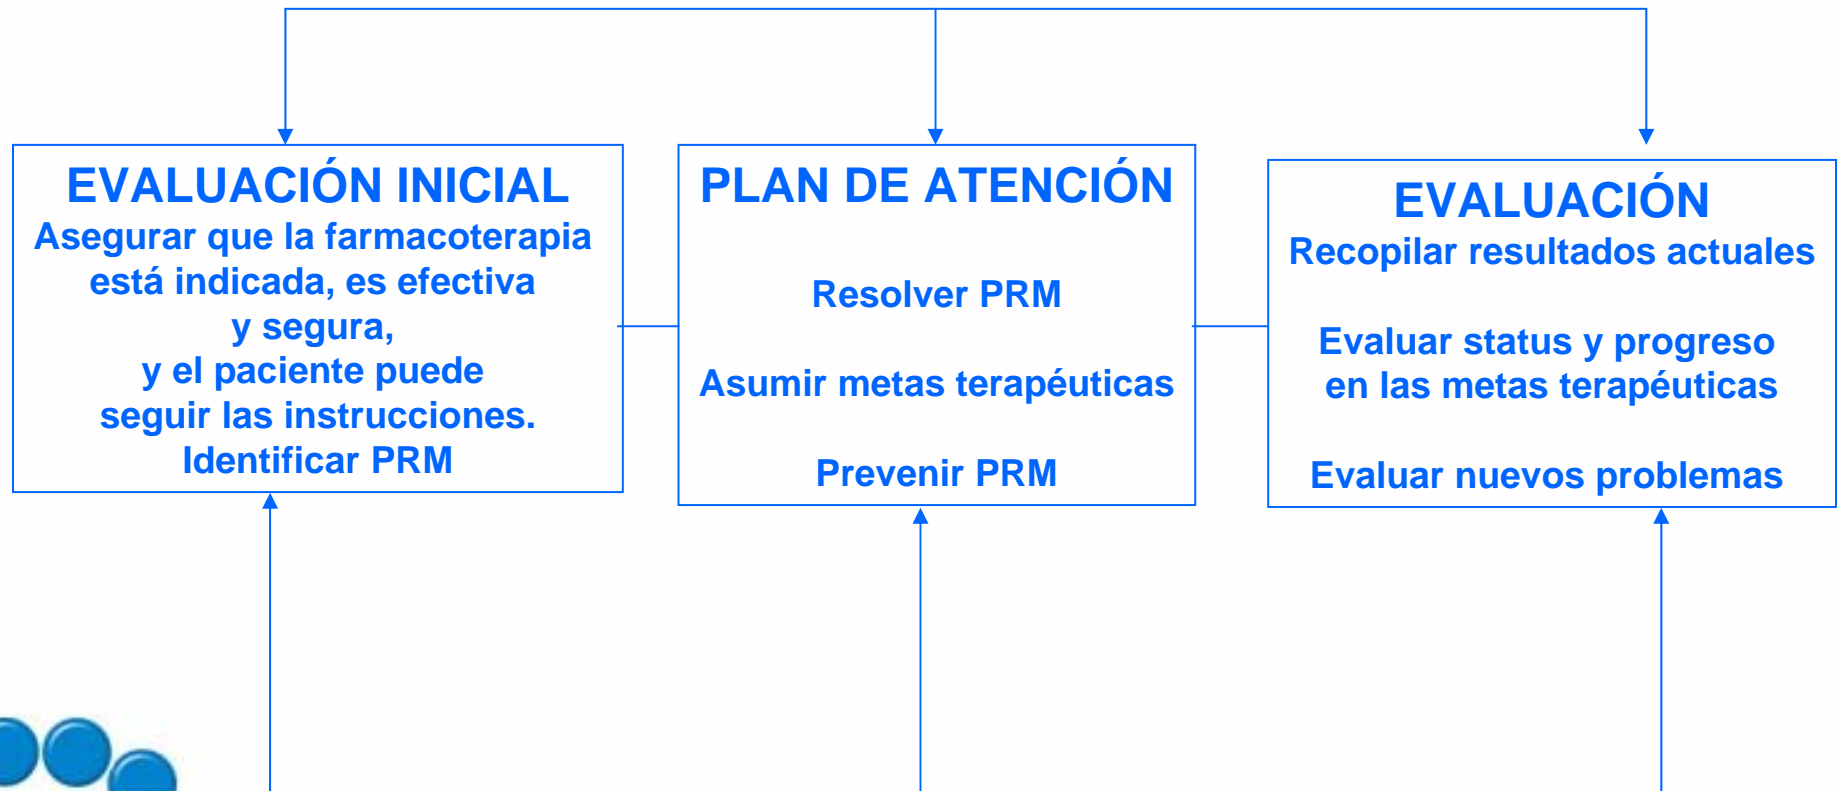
EVALUACIÓN INICIAL
Asegurar que la farmacoterapia está indicada, es efectiva y segura, y el paciente puede seguir las instrucciones.
Identificar PRM

PLAN DE ATENCIÓN

Resolver PRM

Asumir metas terapéuticas

Prevenir PRM

EVALUACIÓN
Recopilar resultados actuales

Evaluar status y progreso en las metas terapéuticas

Evaluar nuevos problemas